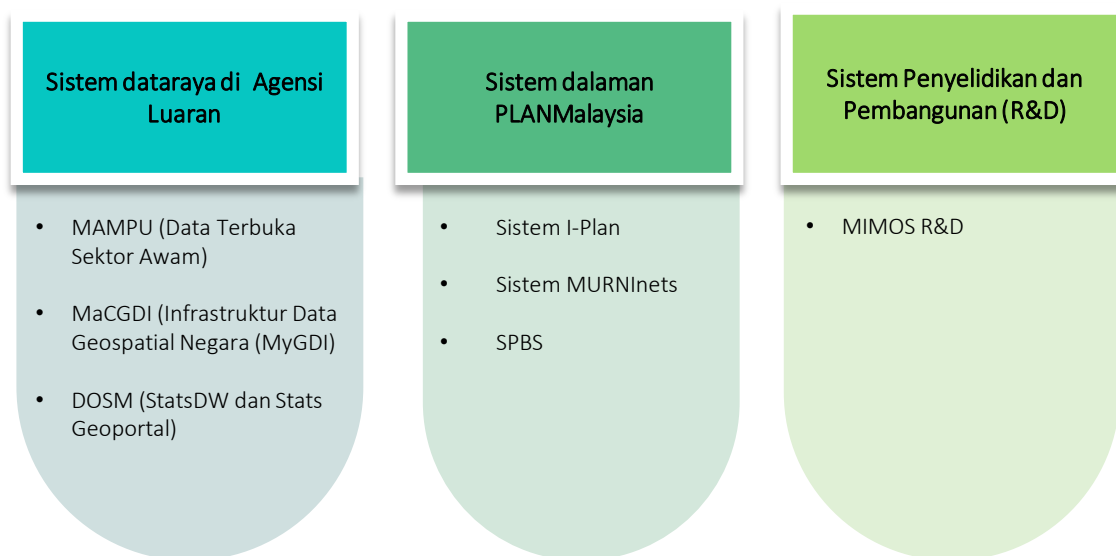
Sistem dataraya di Agensi Luaran

- MAMPU (Data Terbuka Sektor Awam)
- MaCGDI (Infrastruktur Data Geospatial Negara (MyGDI)
- DOSM (StatsDW dan Stats Geoportal)

Sistem dalaman PLANMalaysia

- Sistem I-Plan
- Sistem MURNInets
- SPBS

Sistem Penyelidikan dan Pembangunan (R&D)

- MIMOS R&D